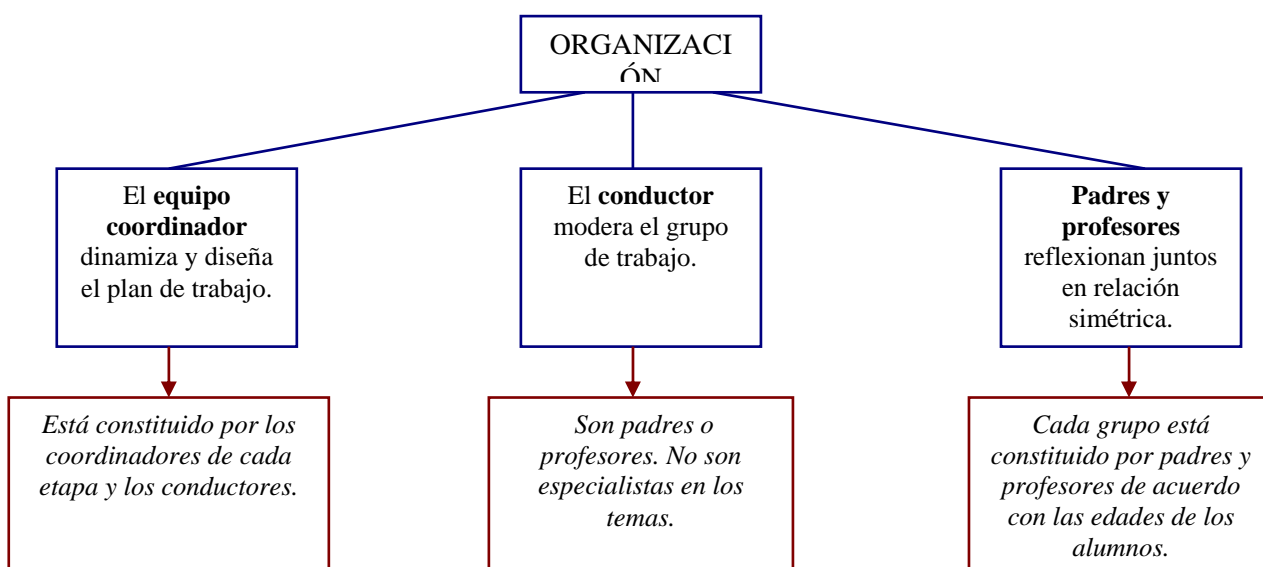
ORGANIZACIÓN

El **equipo coordinador** dinamiza y diseña el plan de trabajo.

*Está constituido por los coordinadores de cada etapa y los conductores.*

El **conductor** modera el grupo de trabajo.

*Son padres o profesores. No son especialistas en los temas.*

**Padres y profesores** reflexionan juntos en relación simétrica.

*Cada grupo está constituido por padres y profesores de acuerdo con las edades de los alumnos.*